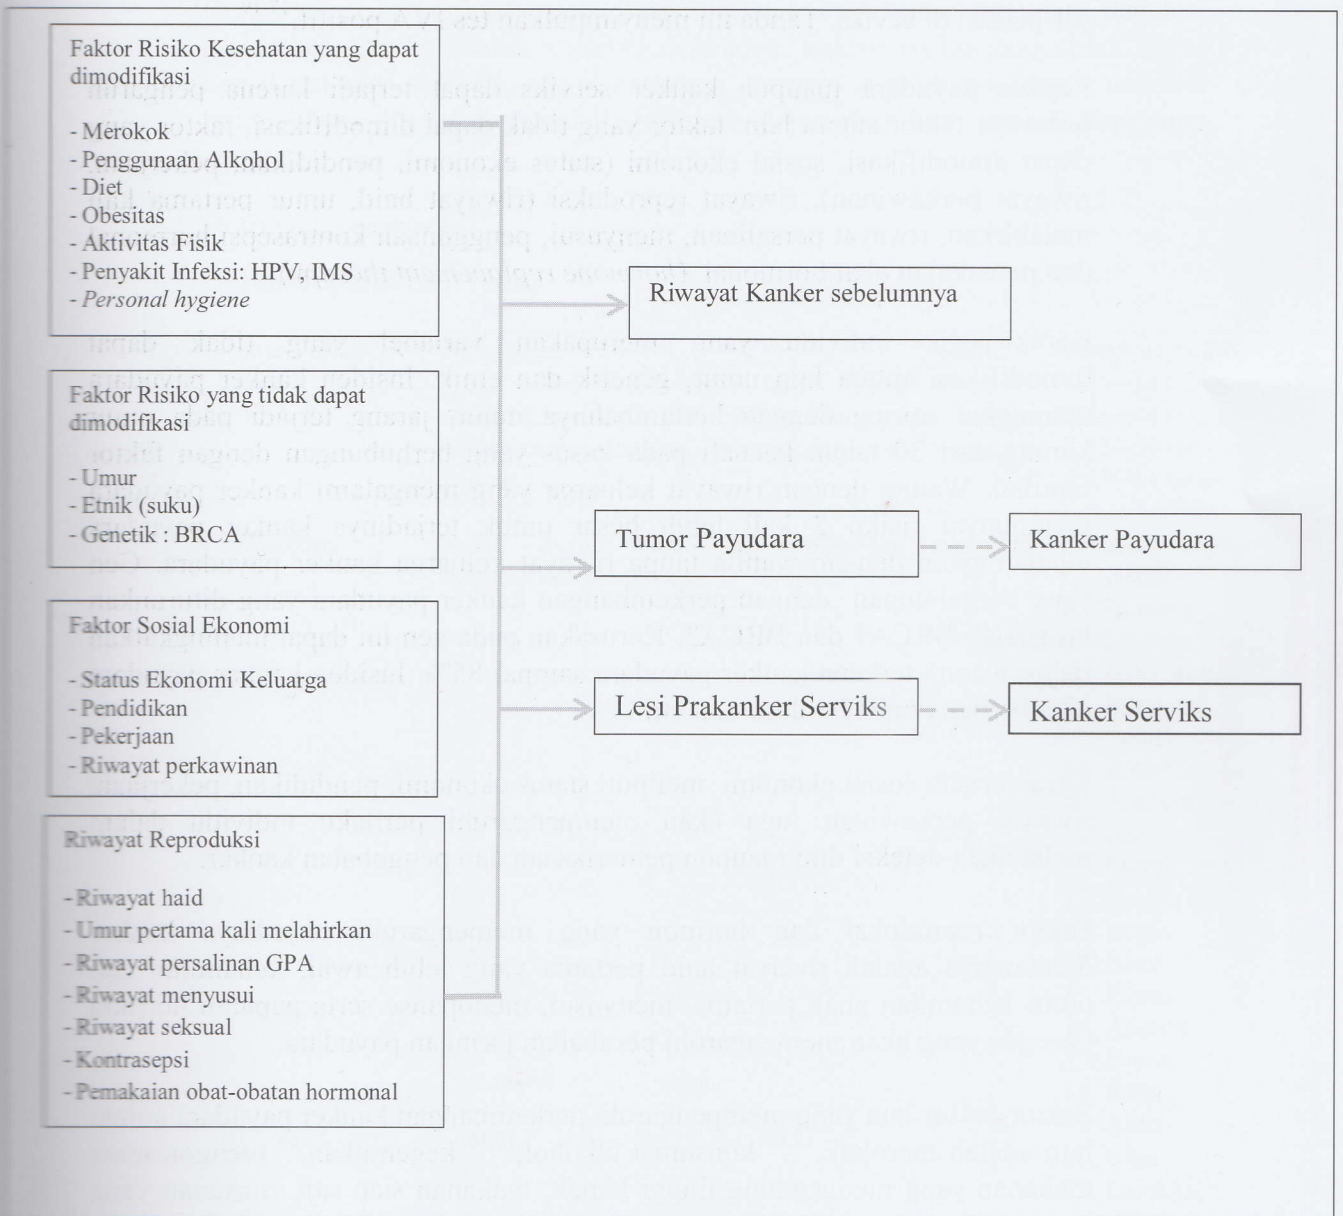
Faktor Risiko Kesehatan yang dapat dimodifikasi

- Merokok
- Penggunaan Alkohol
- Diet
- Obesitas
- Aktivitas Fisik
- Penyakit Infeksi: HPV, IMS
- *Personal hygiene*

Faktor Risiko yang tidak dapat dimodifikasi

- Umur
- Etnik (suku)
- Genetik : BRCA

Faktor Sosial Ekonomi

- Status Ekonomi Keluarga
- Pendidikan
- Pekerjaan
- Riwayat perkawinan

Riwayat Reproduksi

- Riwayat haid
- Umur pertama kali melahirkan
- Riwayat persalinan GPA
- Riwayat menyusui
- Riwayat seksual
- Kontrasepsi
- Pemakaian obat-obatan hormonal

Riwayat Kanker sebelumnya

Tumor Payudara

Kanker Payudara

Lesi Prakanker Serviks

Kanker Serviks